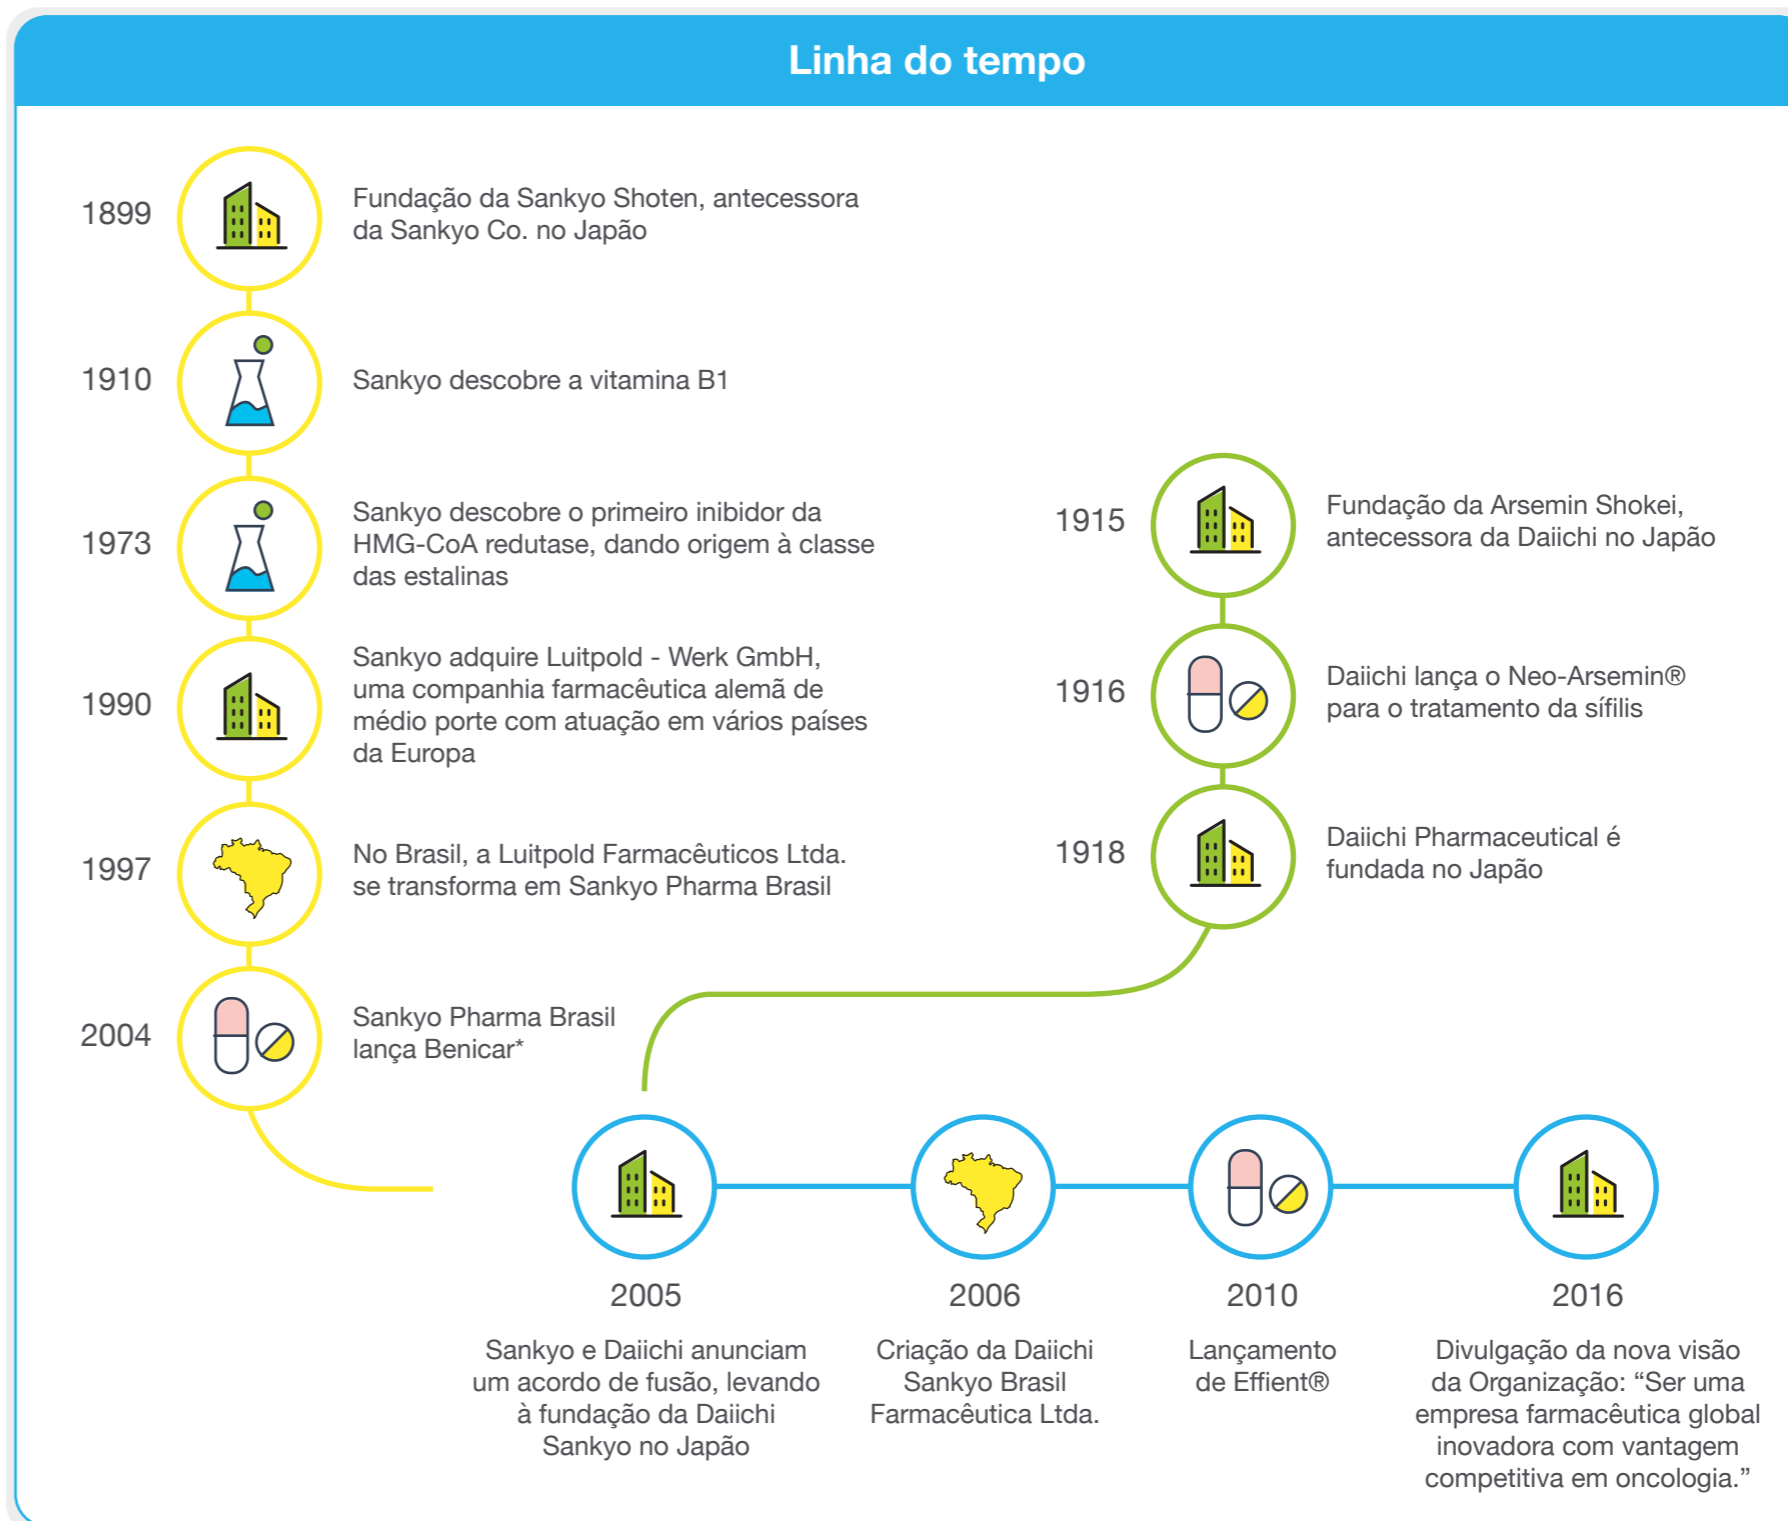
Linha do tempo

1899
Fundação da Sankyo Shoten, antecessora da Sankyo Co. no Japão

1910
Sankyo descobre a vitamina B1

1973
Sankyo descobre o primeiro inibidor da HMG-CoA redutase, dando origem à classe das estalinas

1990
Sankyo adquire Luitpold - Werk GmbH, uma companhia farmacêutica alemã de médio porte com atuação em vários países da Europa

1997
No Brasil, a Luitpold Farmacêuticos Ltda. se transforma em Sankyo Pharma Brasil

2004
Sankyo Pharma Brasil lança Benicar*

1915
Fundação da Arsemin Shokei, antecessora da Daiichi no Japão

1916
Daiichi lança o Neo-Arsemin® para o tratamento da sífilis

1918
Daiichi Pharmaceutical é fundada no Japão

2005
Sankyo e Daiichi anunciam um acordo de fusão, levando à fundação da Daiichi Sankyo no Japão

2006
Criação da Daiichi Sankyo Brasil Farmacêutica Ltda.

2010
Lançamento de Effient®

2016
Divulgação da nova visão da Organização: “Ser uma empresa farmacêutica global inovadora com vantagem competitiva em oncologia.”